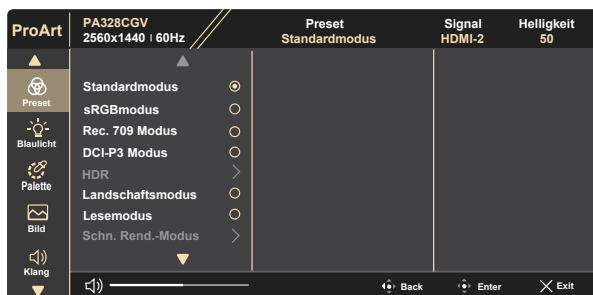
ProArt

PA328CGV
2560x1440 | 60Hz

Preset
Standardmodus

Signal
HDMI-2

Helligkeit
50

Preset

Blaulicht

Palette

Bild

Klang

Standardmodus
sRGBmodus
Rec. 709 Modus
DCI-P3 Modus
HDR
Landschaftsmodus
Lesemodus
Schn. Rend.-Modus

Back
Enter
Exit